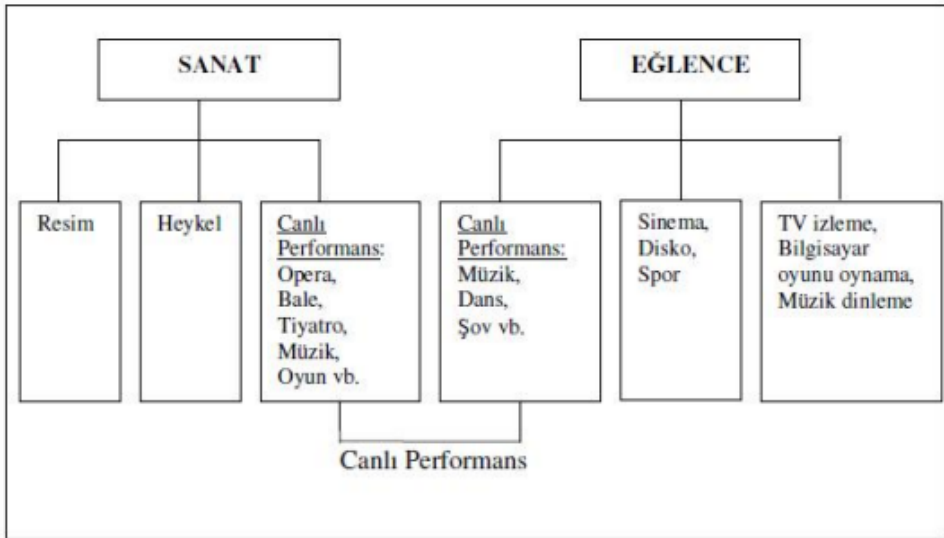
SANAT

EĞLENCE

Resim

Heykel

Canlı Performans: Opera, Bale, Tiyatro, Müzik, Oyun vb.

Canlı Performans: Müzik, Dans, Şov vb.

Sinema, Disko, Spor

TV izleme, Bilgisayar oyunu oynama, Müzik dinleme

Canlı Performans